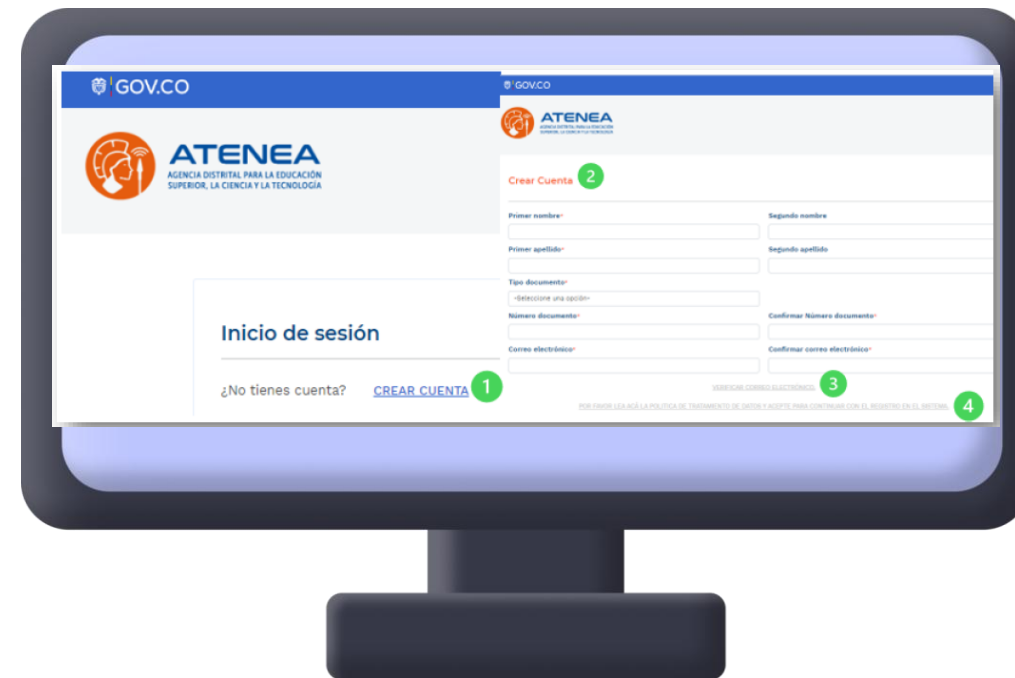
GOV.CO

ATENEA
AGENCIA DISTRITAL PARA LA EDUCACIÓN SUPERIOR, LA CIENCIA Y LA TECNOLOGÍA

Inicio de sesión

¿No tienes cuenta? CREAR CUENTA 1

GOV.CO

ATENEA
AGENCIA DISTRITAL PARA LA EDUCACIÓN SUPERIOR, LA CIENCIA Y LA TECNOLOGÍA

Crear Cuenta 2

Primer nombre*
Segundo nombre
Primer apellido*
Segundo apellido
Tipo documento*
-Seleccione una opción-
Número documento*
Confirmar Número documento*
Correo electrónico*
Confirmar correo electrónico*

VERIFICAR CORREO ELECTRÓNICO 3

POR FAVOR LEA AQUÍ LA POLÍTICA DE TRATAMIENTO DE DATOS Y ACEPTE PARA CONTINUAR CON EL REGISTRO EN EL SISTEMA 4